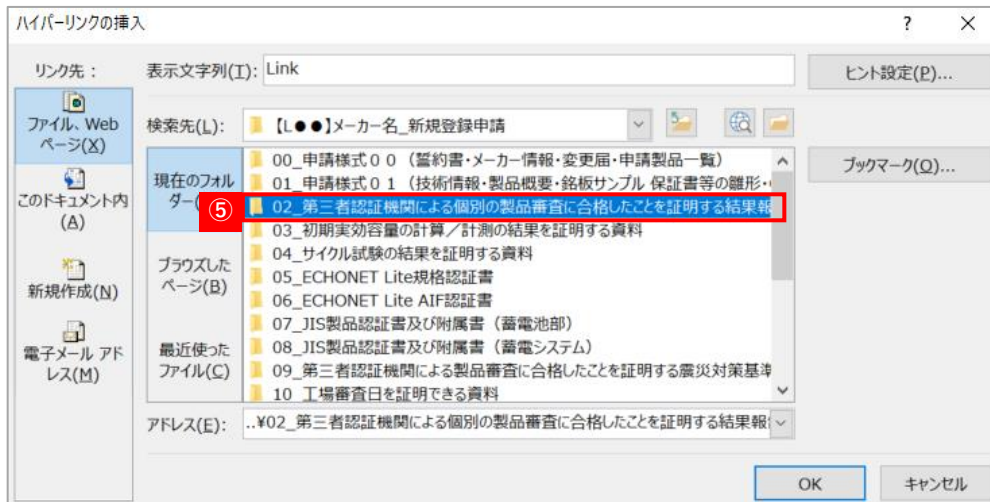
ハイパーリンクの挿入

?

リンク先：

ファイル、Web ページ(X)

このドキュメント内(A)

新規作成(N)

電子メール アドレス(M)

表示文字列(T): Link

ヒント設定(P)...

検索先(L): 【L●●】メーカー名_新規登録申請

現在のフォルダー(

ブラウズしたページ(B)

最近使ったファイル(C)

00_申請様式００（誓約書・メーカー情報・変更届・申請製品一覧）
01_申請様式０１（技術情報・製品概要・銘板サンプル 保証書等の雛形・
⑤ 02_第三者認証機関による個別の製品審査に合格したことを証明する結果報
03_初期実効容量の計算／計測の結果を証明する資料
04_サイクル試験の結果を証明する資料
05_ECHONET Lite規格認証書
06_ECHONET Lite AIF認証書
07_JIS製品認証書及び附属書（蓄電池部）
08_JIS製品認証書及び附属書（蓄電システム）
09_第三者認証機関による製品審査に合格したことを証明する震災対策基準
10_工場審査日を証明できる資料

ブックマーク(O)...

アドレス(E): ..¥02_第三者認証機関による個別の製品審査に合格したことを証明する結果報

OK

キャンセル